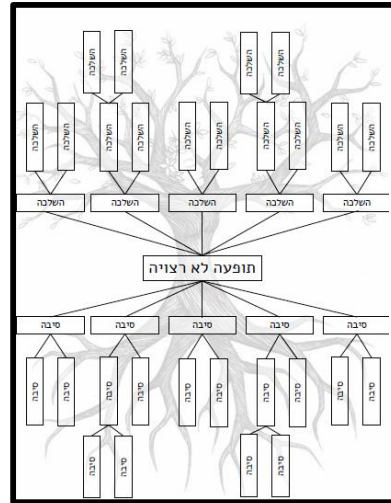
השלכה השלכה השלכה השלכה

השלכה השלכה השלכה השלכה השלכה השלכה השלכה השלכה השלכה השלכה

השלכה השלכה השלכה השלכה השלכה

תופעה לא רצויה

סיבה סיבה סיבה סיבה סיבה

סיבה סיבה סיבה סיבה סיבה סיבה סיבה סיבה סיבה סיבה

סיבה סיבה סיבה סיבה